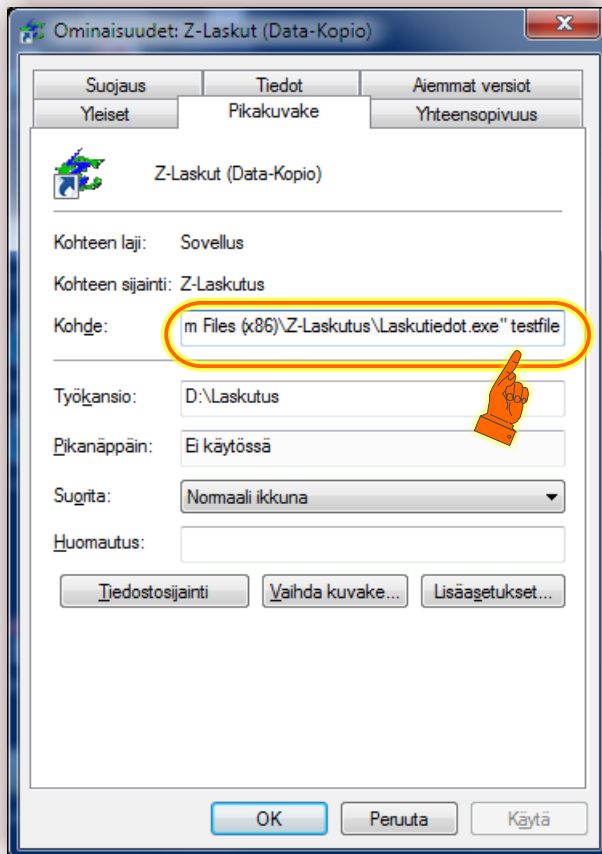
Ominaisuudet: Z-Laskut (Data-Kopio)

Suojaus | Tiedot | Aiemmat versiot
Yleiset | Pikakuvake | Yhteensopivuus

Z-Laskut (Data-Kopio)

Kohteen laji: Sovellus

Kohteen sijainti: Z-Laskutus

Kohde: m Files (x86)\Z-Laskutus\Laskutiedot.exe" testfile

Työkansio: D:\Laskutus

Pikanäppäin: Ei käytössä

Suorita: Normaali ikkuna

Huomautus:

Tiedostosijainti | Vaihda kuvake... | Lisäasetukset...

OK | Peruuta | Käytä